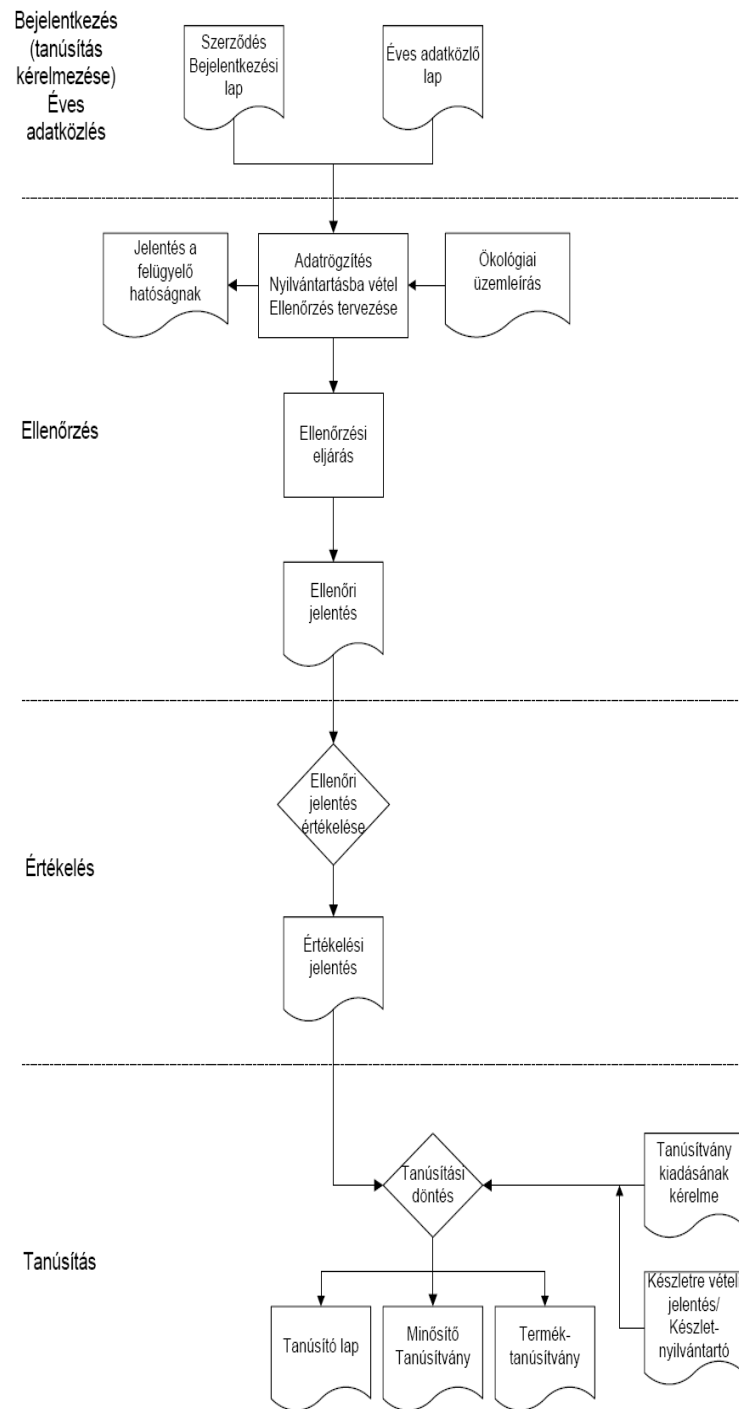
Bejelentkezés (tanúsítás kérelmezése) Éves adatközlés

Szerződés Bejelentkezési lap

Éves adatközlő lap

Jelentés a felügyelő hatóságnak

Adatrögzítés Nyilvántartásba vétel Ellenőrzés tervezése

Ökológiai üzemleírás

Ellenőrzés

Ellenőrzési eljárás

Ellenőri jelentés

Ellenőri jelentés értékelése

Értékelés

Értékelési jelentés

Tanúsítási döntés

Tanúsítvány kiadásának kérelme

Tanúsítás

Készletre vétel jelentés/ Készlet-nyilvántartó

Tanúsító lap

Minősítő Tanúsítvány

Termék-tanúsítvány